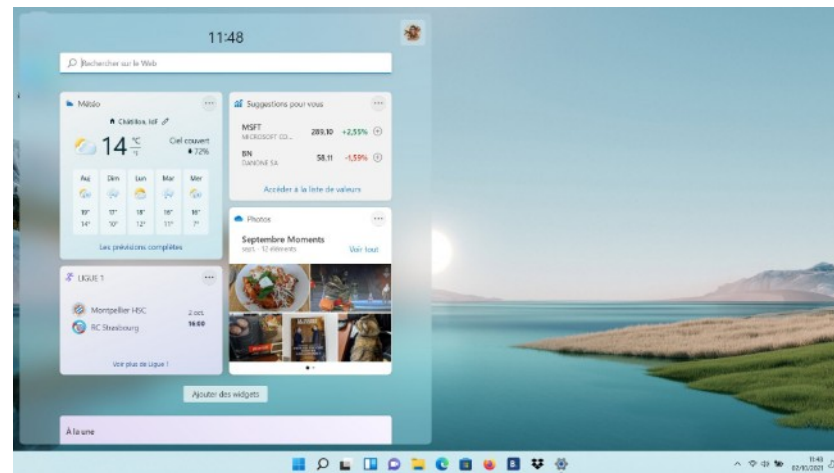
11:48

Rechercher sur le Web

Météo

Châtillon, IdF

14 °C °F

Ciel couvert
72%

| Auj | Dim | Lun | Mar | Mer |
|---|---|---|---|---|
| 19° | 17° | 18° | 16° | 16° |
| 14° | 10° | 12° | 11° | 7° |

Les prévisions complètes

Suggestions pour vous

MSFT
MICROSOFT CO... 289,10 +2,55%

BN
DANONE SA 58,11 -1,59%

Accéder à la liste de valeurs

Photos

Septembre Moments
sept. · 12 éléments
Voir tout

LIGUE 1

Montpellier HSC
RC Strasbourg
2 oct.
16:00

Voir plus de Ligue 1

Ajouter des widgets

À la une

11:48
02/10/2021